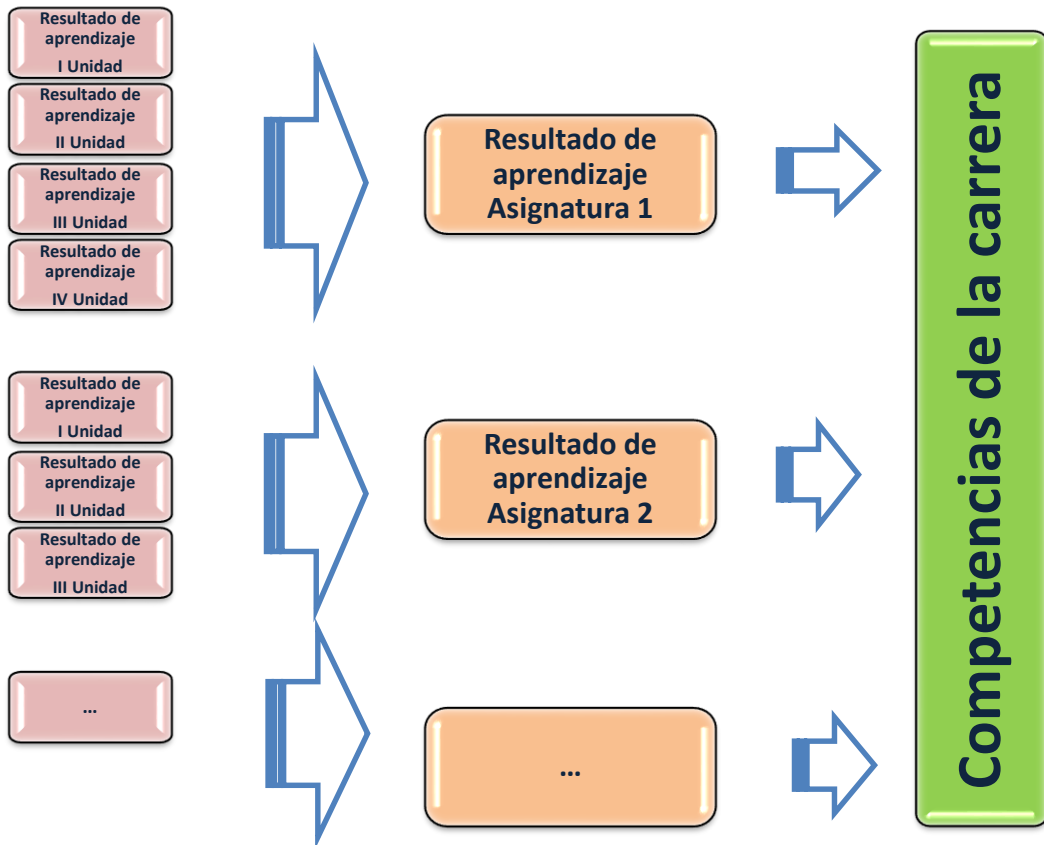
Resultado de aprendizaje
I Unidad

Resultado de aprendizaje
II Unidad

Resultado de aprendizaje
III Unidad

Resultado de aprendizaje
IV Unidad

Resultado de aprendizaje
I Unidad

Resultado de aprendizaje
II Unidad

Resultado de aprendizaje
III Unidad

…

Resultado de aprendizaje Asignatura 1

Resultado de aprendizaje Asignatura 2

…

Competencias de la carrera